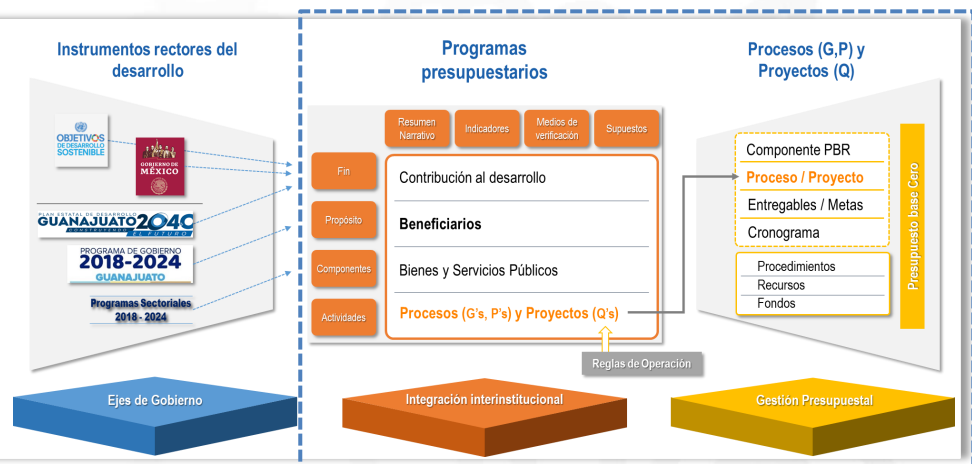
Instrumentos rectores del desarrollo

OBJETIVOS DE DESARROLLO SOSTENIBLE

GOBIERNO DE MÉXICO

PLAN ESTATAL DE DESARROLLO
GUANAJUATO 2040
CONSTRUYENDO EL FUTURO

PROGRAMA DE GOBIERNO
2018-2024
GUANAJUATO

Programas Sectoriales
2018 - 2024

Programas presupuestarios

Resumen Narrativo | Indicadores | Medios de verificación | Supuestos

Fin
Contribución al desarrollo

Propósito
Beneficiarios

Componentes
Bienes y Servicios Públicos

Actividades
Procesos (G's, P's) y Proyectos (Q's)

Reglas de Operación

Procesos (G,P) y Proyectos (Q)

Componente PBR
Proceso / Proyecto
Entregables / Metas
Cronograma

Procedimientos
Recursos
Fondos

Presupuesto base Cero

Ejes de Gobierno

Integración interinstitucional

Gestión Presupuestal